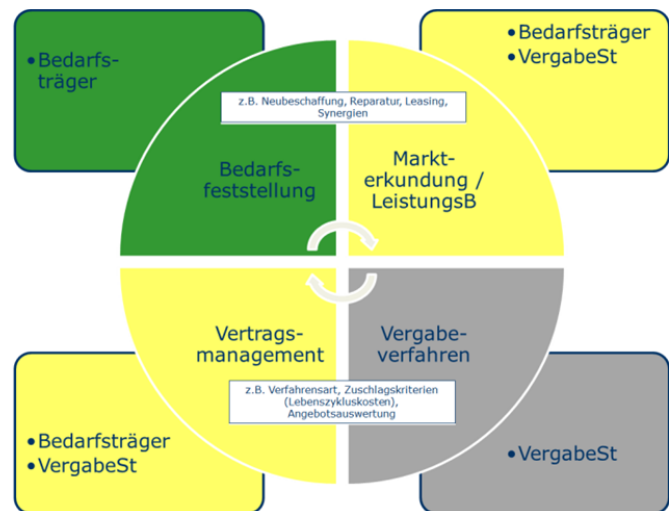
•Bedarfsträger

•Bedarfsträger
•VergabeSt

z.B. Neubeschaffung, Reparatur, Leasing, Synergien

Bedarfsfeststellung

Markterkundung / LeistungsB

Vertragsmanagement

Vergabeverfahren

z.B. Verfahrensart, Zuschlagskriterien (Lebenszykluskosten), Angebotsauswertung

•Bedarfsträger
•VergabeSt

•VergabeSt